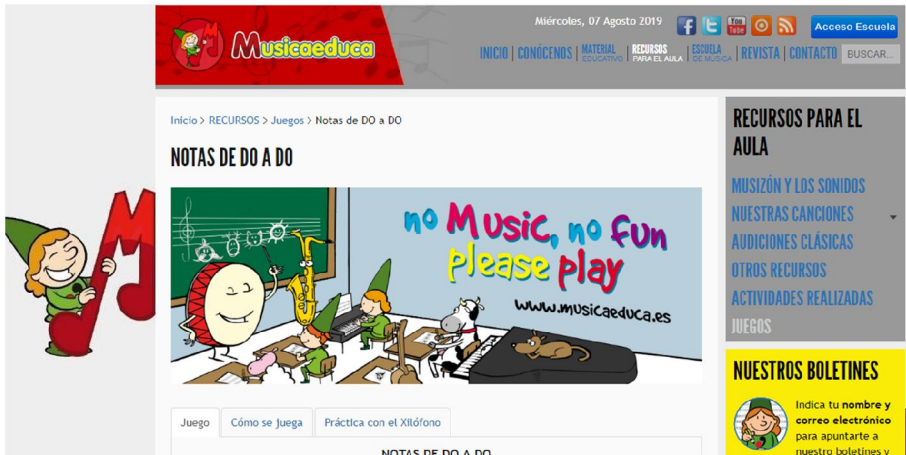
Musicaeduca

Miércoles, 07 Agosto 2019

Acceso Escuela

INICIO | CONÓCENOS | MATERIAL EDUCATIVO | RECURSOS PARA EL AULA | ESCUELA DE MÚSICA | REVISTA | CONTACTO | BUSCAR...

Inicio > RECURSOS > Juegos > Notas de DO a DO

NOTAS DE DO A DO

no Music, no fun please play

www.musicaeduca.es

Juego | Cómo se juega | Práctica con el Xilófono

NOTAS DE DO A DO

RECURSOS PARA EL AULA

MUSIZÓN Y LOS SONIDOS
NUESTRAS CANCIONES
AUDICIONES CLÁSICAS
OTROS RECURSOS
ACTIVIDADES REALIZADAS
JUEGOS

NUESTROS BOLETINES

Indica tu nombre y correo electrónico para apuntarte a nuestro boletines y